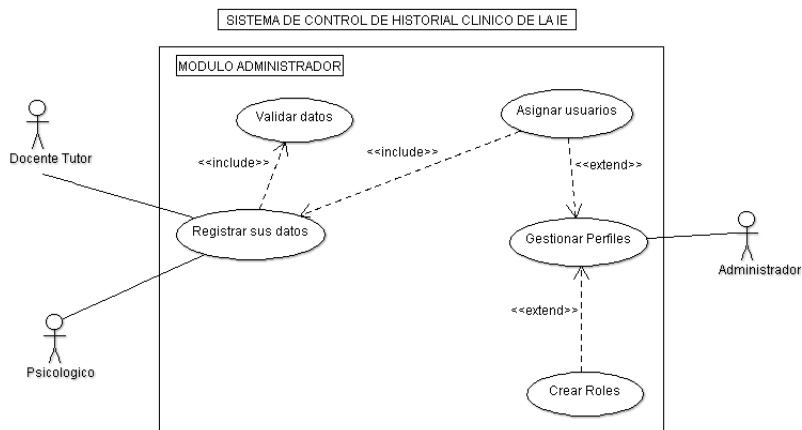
SISTEMA DE CONTROL DE HISTORIAL CLINICO DE LA IE

MODULO ADMINISTRADOR

Validar datos

Asignar usuarios

<<include>>

<<include>>

<<extend>>

Docente Tutor

Registrar sus datos

Gestionar Perfiles

Administrador

<<extend>>

Psicologico

Crear Roles